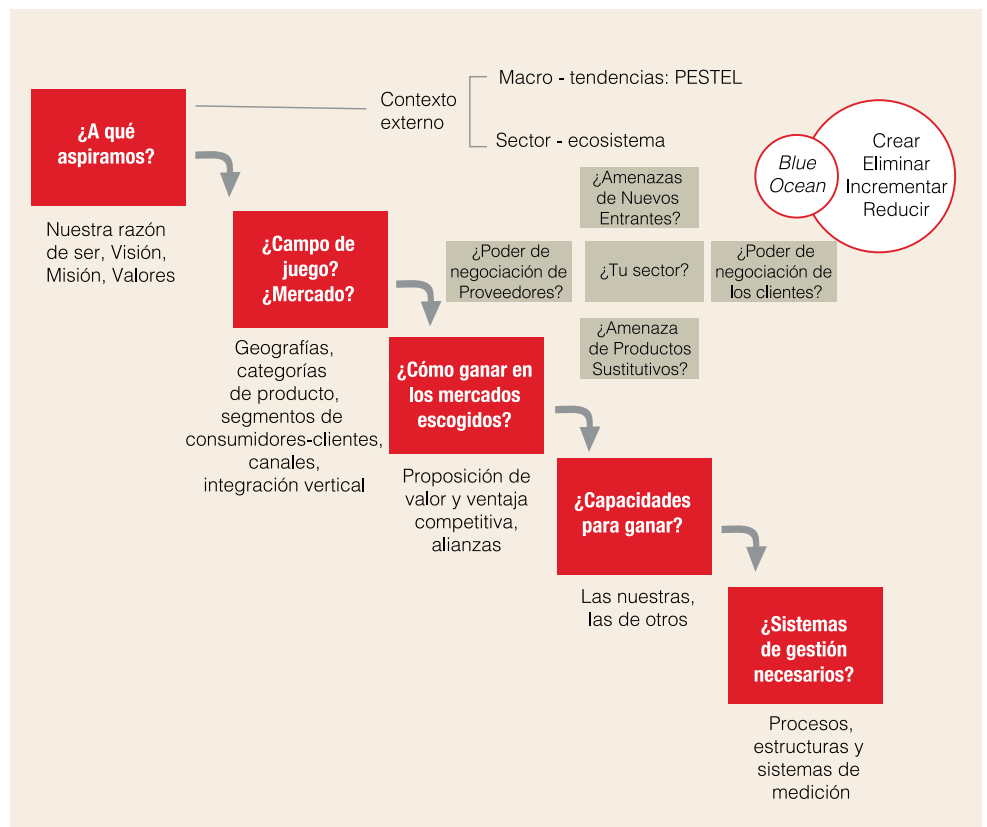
¿A qué aspiramos?

Nuestra razón de ser, Visión, Misión, Valores

Contexto externo

Macro - tendencias: PESTEL

Sector - ecosistema

Blue Ocean

Crear
Eliminar
Incrementar
Reducir

¿Campo de juego? ¿Mercado?

Geografías, categorías de producto, segmentos de consumidores-clientes, canales, integración vertical

¿Amenazas de Nuevos Entrantes?

¿Poder de negociación de Proveedores?

¿Tu sector?

¿Poder de negociación de los clientes?

¿Amenaza de Productos Sustitutivos?

¿Cómo ganar en los mercados escogidos?

Proposición de valor y ventaja competitiva, alianzas

¿Capacidades para ganar?

Las nuestras, las de otros

¿Sistemas de gestión necesarios?

Procesos, estructuras y sistemas de medición